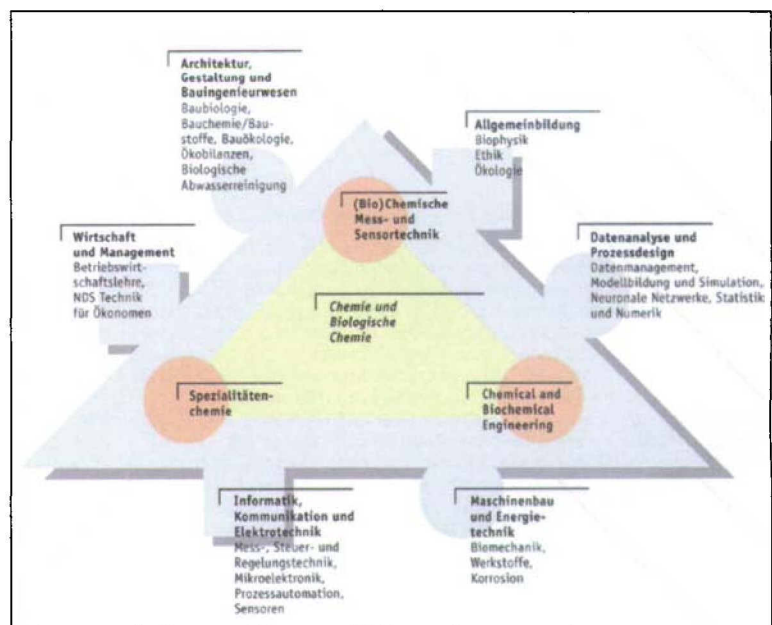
Architektur, Gestaltung und Bauingenieurwesen
Baubiologie, Bauchemie/Baustoffe, Bauökologie, Ökobilanzen, Biologische Abwasserreinigung

Allgemeinbildung
Biophysik
Ethik
Ökologie

(Bio)Chemische Mess- und Sensortechnik

Wirtschaft und Management
Betriebswirtschaftslehre, NDS Technik für Ökonomen

Datenanalyse und Prozessdesign
Datenmanagement, Modellbildung und Simulation, Neuronale Netzwerke, Statistik und Numerik

Chemie und Biologische Chemie

Spezialitätenchemie

Chemical and Biochemical Engineering

Informatik, Kommunikation und Elektrotechnik
Mess-, Steuer- und Regelungstechnik, Mikroelektronik, Prozessautomation, Sensoren

Maschinenbau und Energietechnik
Biomechanik, Werkstoffe, Korrosion